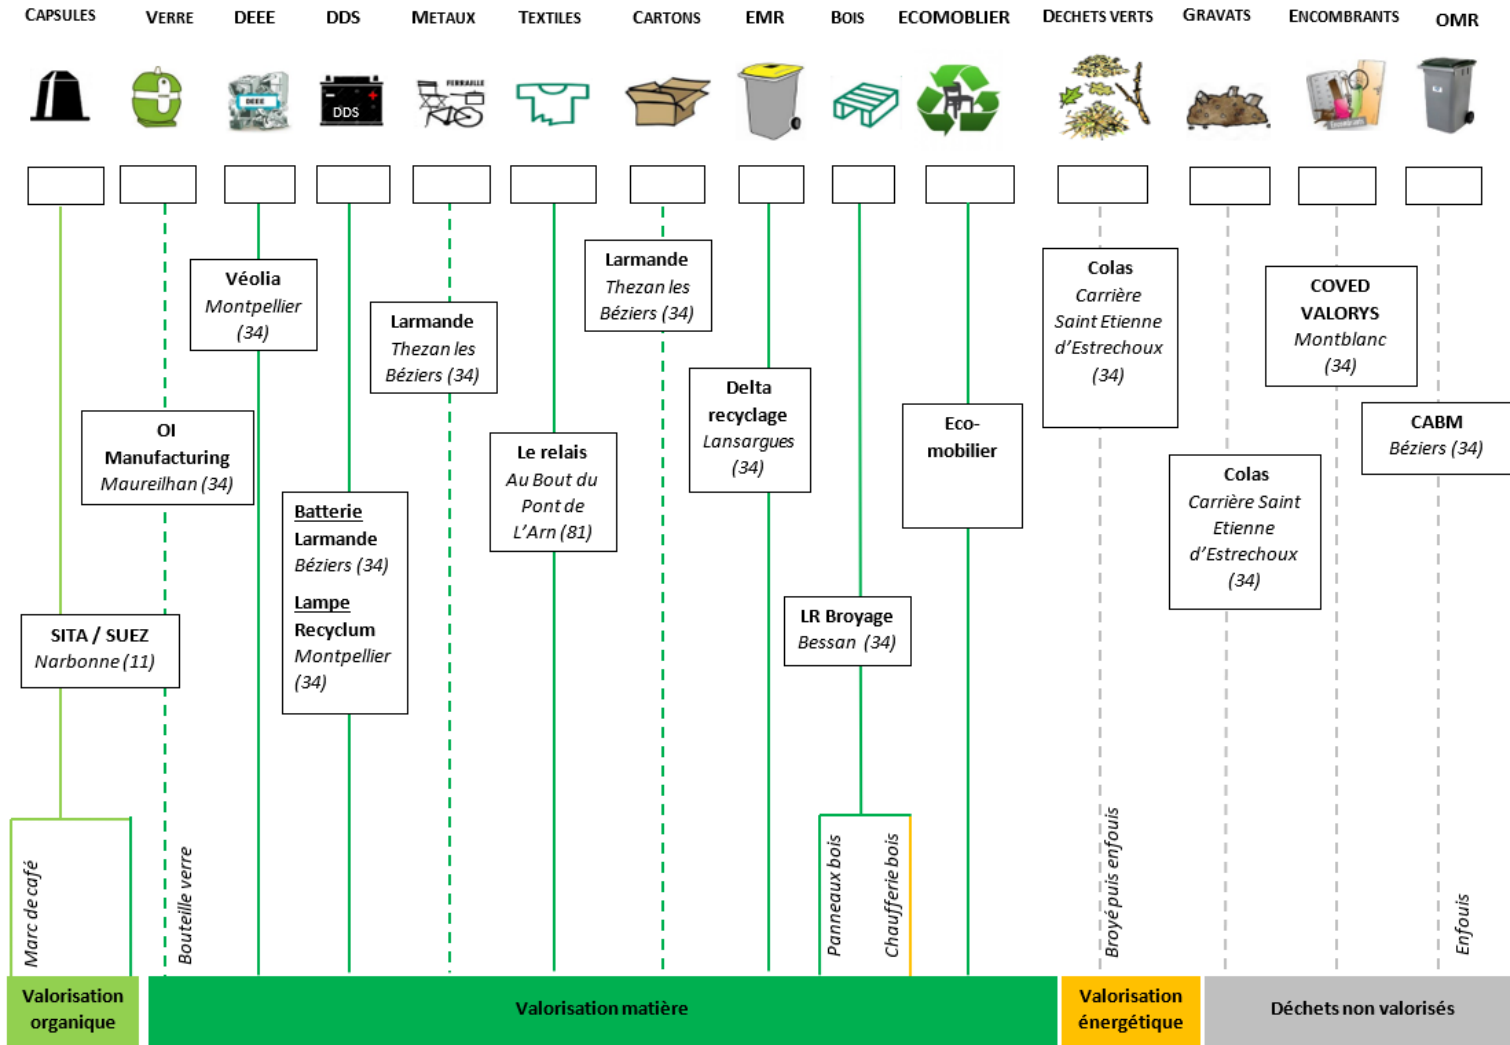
CAPSULES VERRE DEEE DDS METAUX TEXTILES CARTONS EMR BOIS ECOMOBILIER DECHETS VERTS GRAVATS ENCOMBRANTS OMR

DEEE DDS FERRAILLE

Véolia
Montpellier (34)

OI Manufacturing
Maureilhan (34)

SITA / SUEZ
Narbonne (11)

Batterie
Larmande
Béziers (34)
Lampe
Recyclum
Montpellier (34)

Larmande
Thezan les Béziers (34)

Le relais
Au Bout du Pont de L'Arn (81)

Larmande
Thezan les Béziers (34)

Delta recyclage
Lansargues (34)

LR Broyage
Bessan (34)

Eco-mobilier

Colas
Carrière Saint Etienne d'Estrechoux (34)

Colas
Carrière Saint Etienne d'Estrechoux (34)

COVED VALORYS
Montblanc (34)

CABM
Béziers (34)

Marc de café

Bouteille verre

Panneaux bois

Chaufferie bois

Broyé puis enfouis

Enfouis

Valorisation organique

Valorisation matière

Valorisation énergétique

Déchets non valorisés